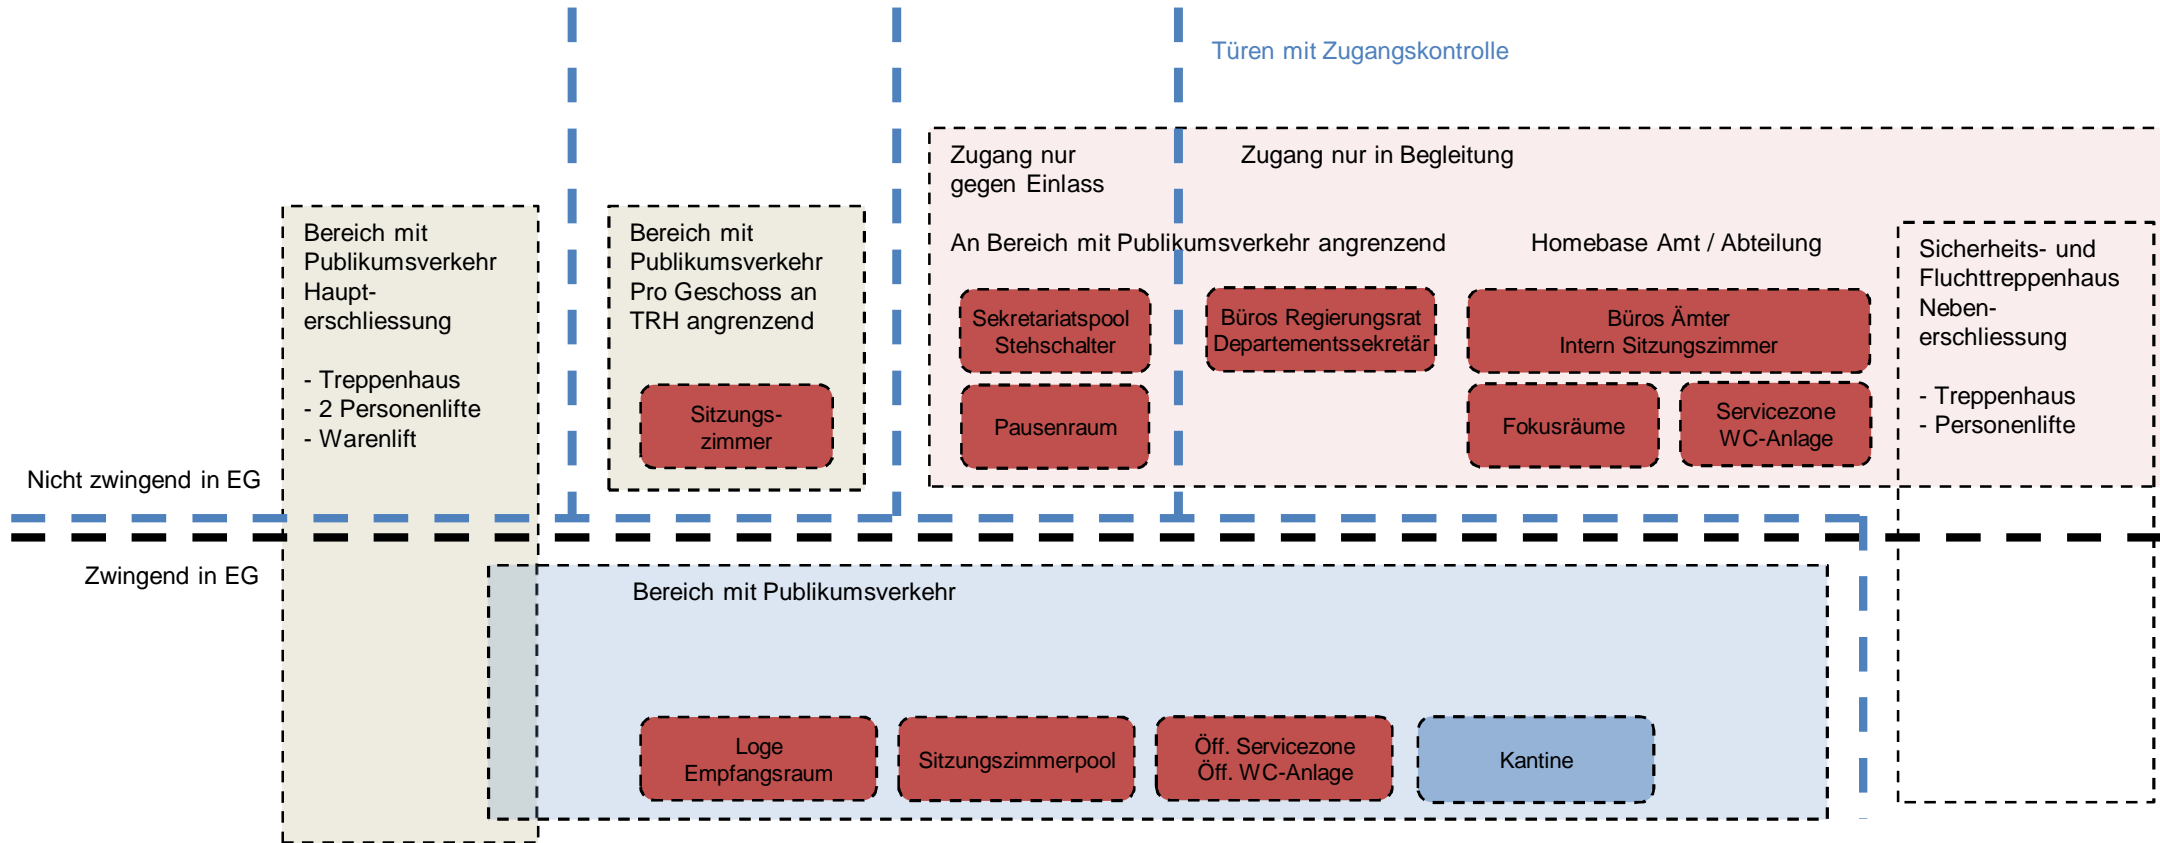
Türen mit Zugangskontrolle

Zugang nur gegen Einlass

Zugang nur in Begleitung

Bereich mit Publikumsverkehr Haupterschliessung

- Treppenhaus
- 2 Personenlifte
- Warenlift

Bereich mit Publikumsverkehr Pro Geschoss an TRH angrenzend

Sitzungszimmer

An Bereich mit Publikumsverkehr angrenzend

Sekretariatspool Stehschalter

Pausenraum

Büros Regierungsrat Departementssekretär

Homebase Amt / Abteilung

Büros Ämter Intern Sitzungszimmer

Fokusräume

Servicezone WC-Anlage

Sicherheits- und Fluchttreppenhaus Nebenerschliessung

- Treppenhaus
- Personenlifte

Nicht zwingend in EG

Zwingend in EG

Bereich mit Publikumsverkehr

Loge Empfangsraum

Sitzungszimmerpool

Öff. Servicezone Öff. WC-Anlage

Kantine